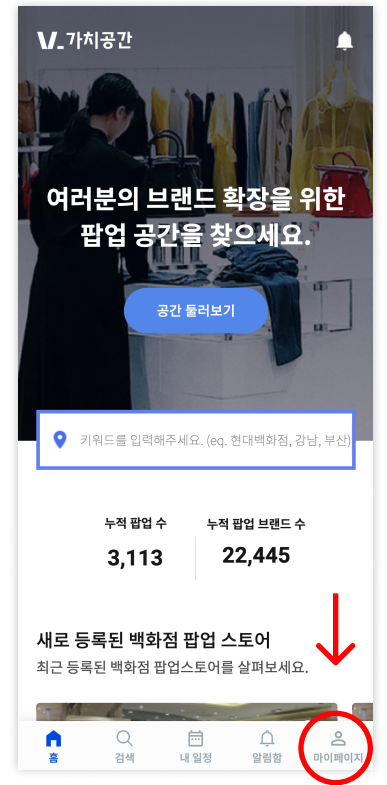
V_가치공간

여러분의 브랜드 확장을 위한 팝업 공간을 찾으세요.

공간 둘러보기

키워드를 입력해주세요. (eq. 현대백화점, 강남, 부산)

누적 팝업 수
3,113

누적 팝업 브랜드 수
22,445

새로 등록된 백화점 팝업 스토어
최근 등록된 백화점 팝업스토어를 살펴보세요.

홈 검색 내 일정 알림함 마이페이지